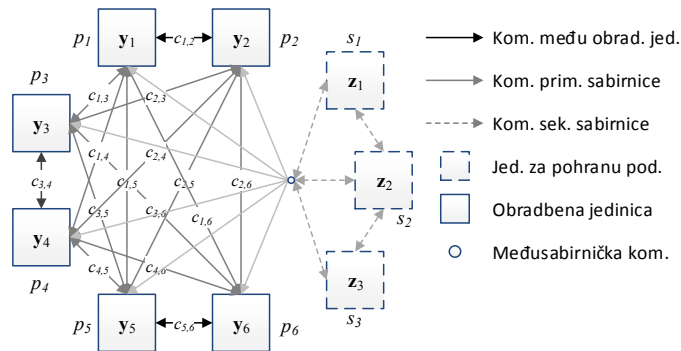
$p_1$ $\mathbf{y}_1$ $c_{1,2}$ $\mathbf{y}_2$ $p_2$

$p_3$ $\mathbf{y}_3$

$c_{1,3}$ $c_{2,3}$ $c_{1,4}$ $c_{2,4}$ $c_{1,5}$ $c_{2,5}$ $c_{2,6}$ $c_{3,4}$ $c_{3,5}$ $c_{3,6}$ $c_{1,6}$ $c_{4,5}$ $c_{4,6}$

$\mathbf{y}_4$ $p_4$

$p_5$ $\mathbf{y}_5$ $c_{5,6}$ $\mathbf{y}_6$ $p_6$

$s_1$ $\mathbf{z}_1$

$\mathbf{z}_2$ $s_2$

$\mathbf{z}_3$ $s_3$

Kom. među obrad. jed.

Kom. prim. sabirnice

Kom. sek. sabirnice

Jed. za pohranu pod.

Obradbena jedinica

Međusabirnička kom.